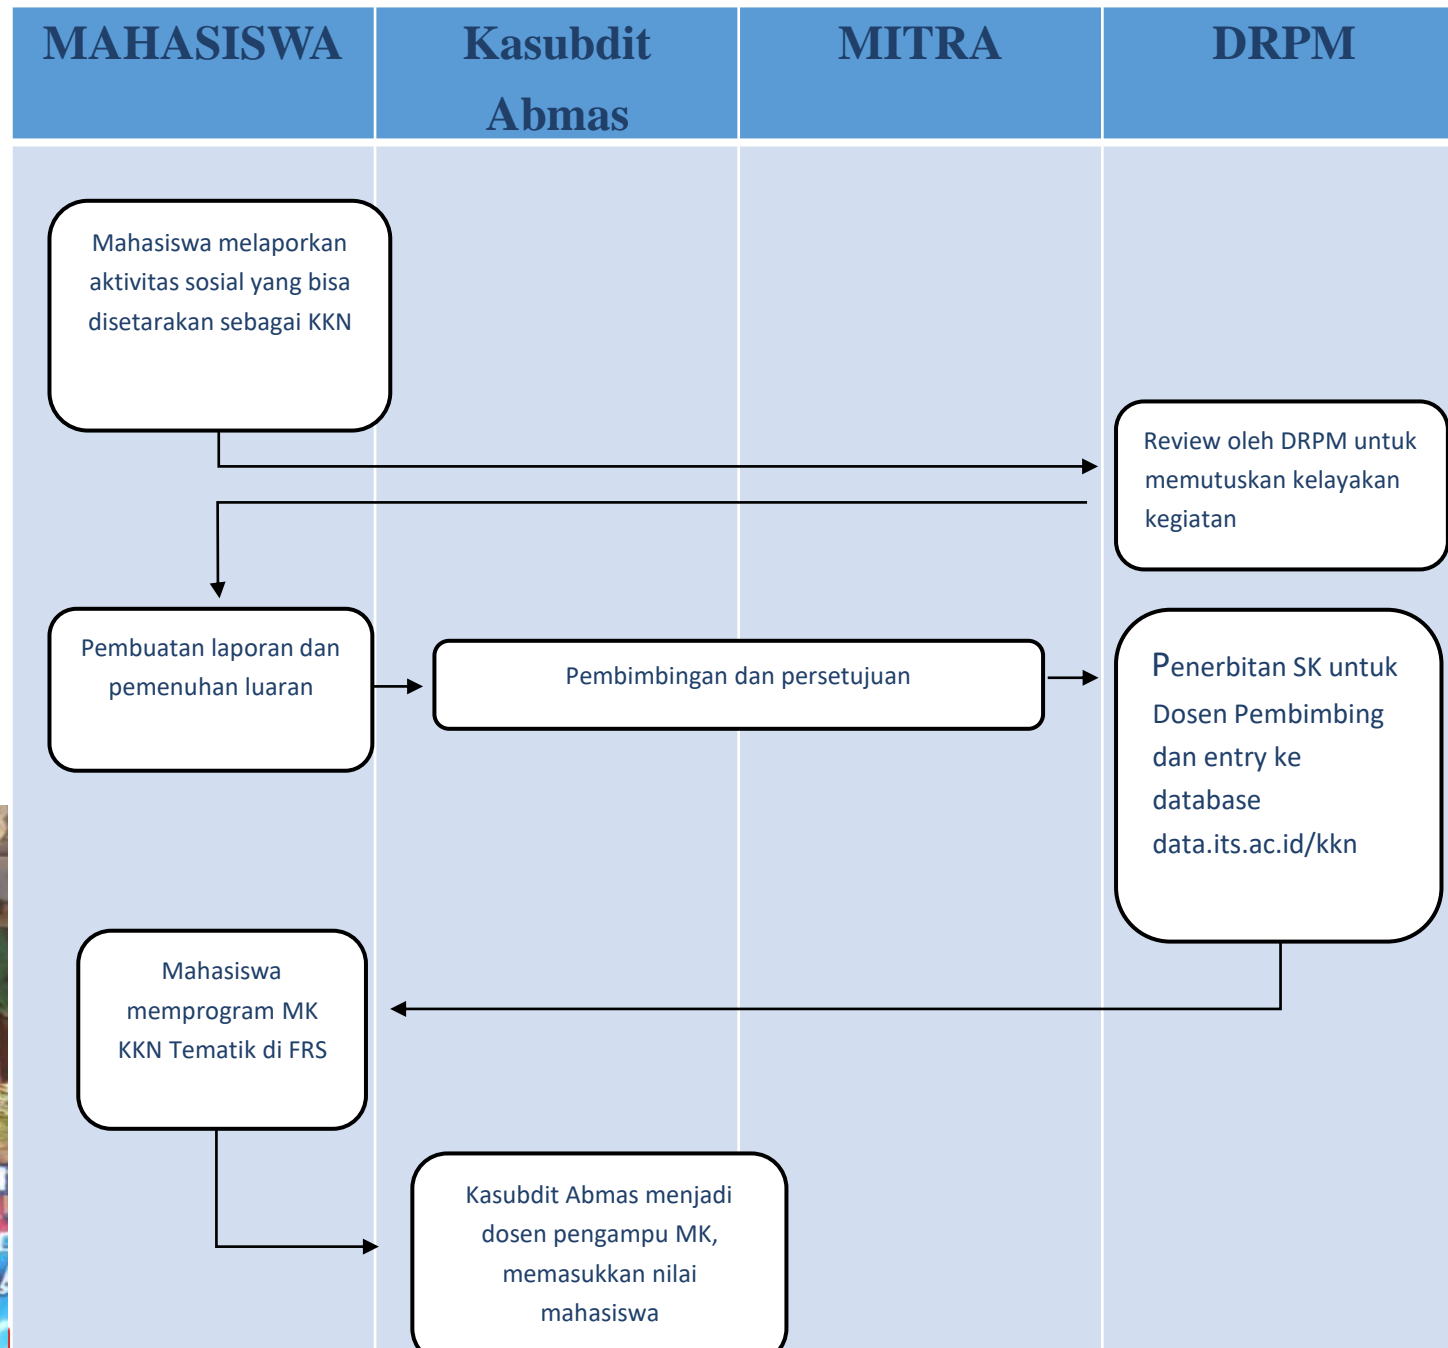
| MAHASISWA | Kasubdit Abmas | MITRA | DRPM |
|---|---|---|---|

Mahasiswa melaporkan aktivitas sosial yang bisa disetarakan sebagai KKN

Review oleh DRPM untuk memutuskan kelayakan kegiatan

Pembuatan laporan dan pemenuhan luaran

Pembimbingan dan persetujuan

Penerbitan SK untuk Dosen Pembimbing dan entry ke database data.its.ac.id/kkn

Mahasiswa memprogram MK KKN Tematik di FRS

Kasubdit Abmas menjadi dosen pengampu MK, memasukkan nilai mahasiswa